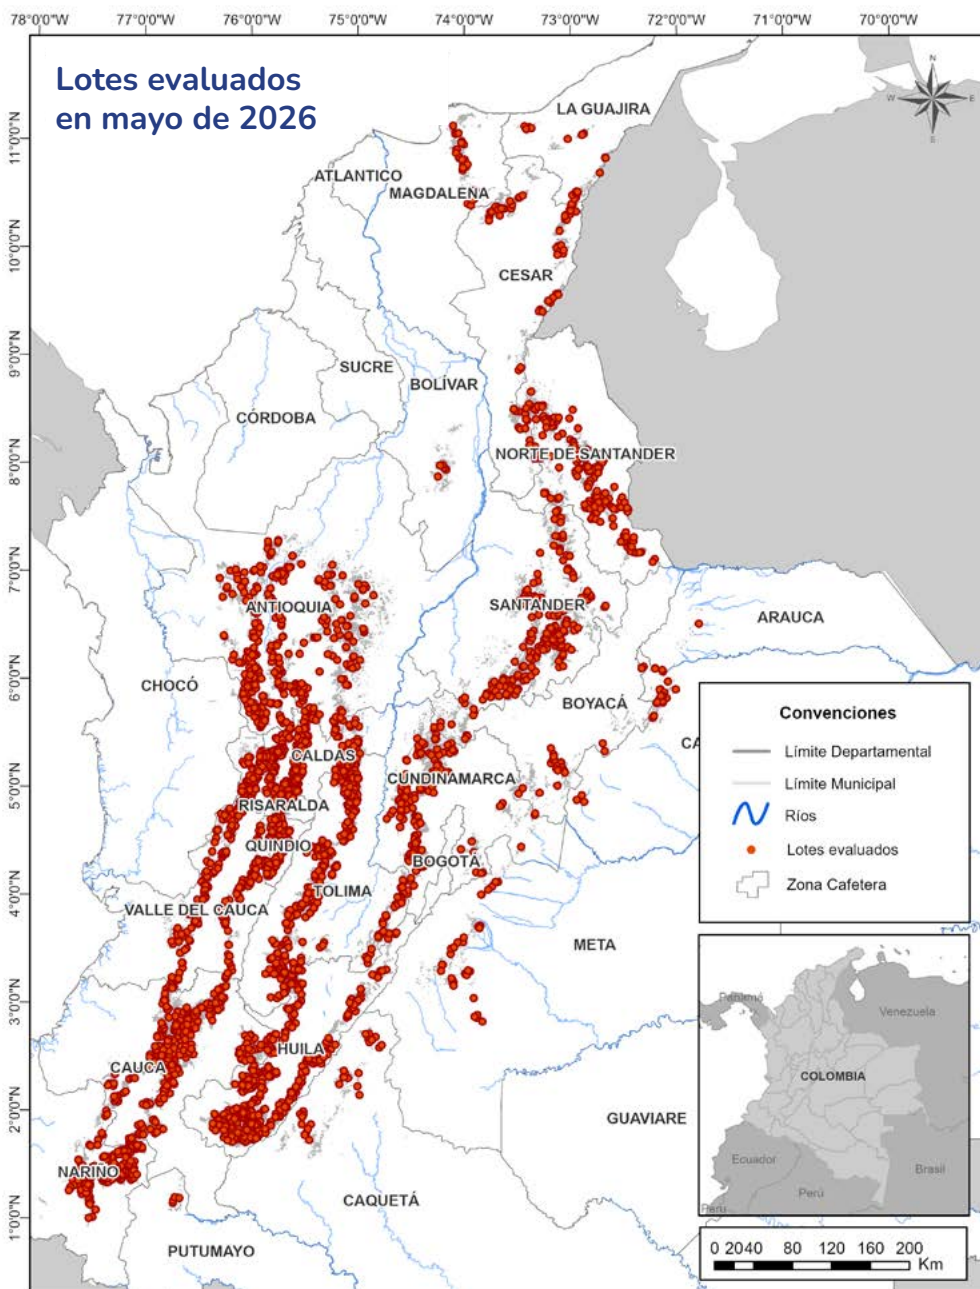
78°0'0"W 77°0'0"W 76°0'0"W 75°0'0"W 74°0'0"W 73°0'0"W 72°0'0"W 71°0'0"W 70°0'0"W

Lotes evaluados en mayo de 2026

11°0'0"N
10°0'0"N
9°0'0"N
8°0'0"N
7°0'0"N
6°0'0"N
5°0'0"N
4°0'0"N
3°0'0"N
2°0'0"N
1°0'0"N

N
W E
S

LA GUAJIRA
ATLANTICO
MAGDALENA
CESAR
SUCRE
BOLÍVAR
CÓRDOBA
NORTE DE SANTANDER
ANTIOQUIA
SANTANDER
ARAUCA
CHOCÓ
BOYACÁ
CA
CALDAS
CUNDINAMARCA
RISARALDA
QUINDIO
BOGOTÁ
TOLIMA
VALLE DEL CAUCA
META
HUILA
CAUCA
GUAVIARE
NARIÑO
CAQUETÁ
PUTUMAYO

Convenciones
Límite Departamental
Límite Municipal
Ríos
Lotes evaluados
Zona Cafetera

Panamá
Venezuela
COLOMBIA
Ecuador
Brasil
Perú
Perú

0 2040 80 120 160 200
Km